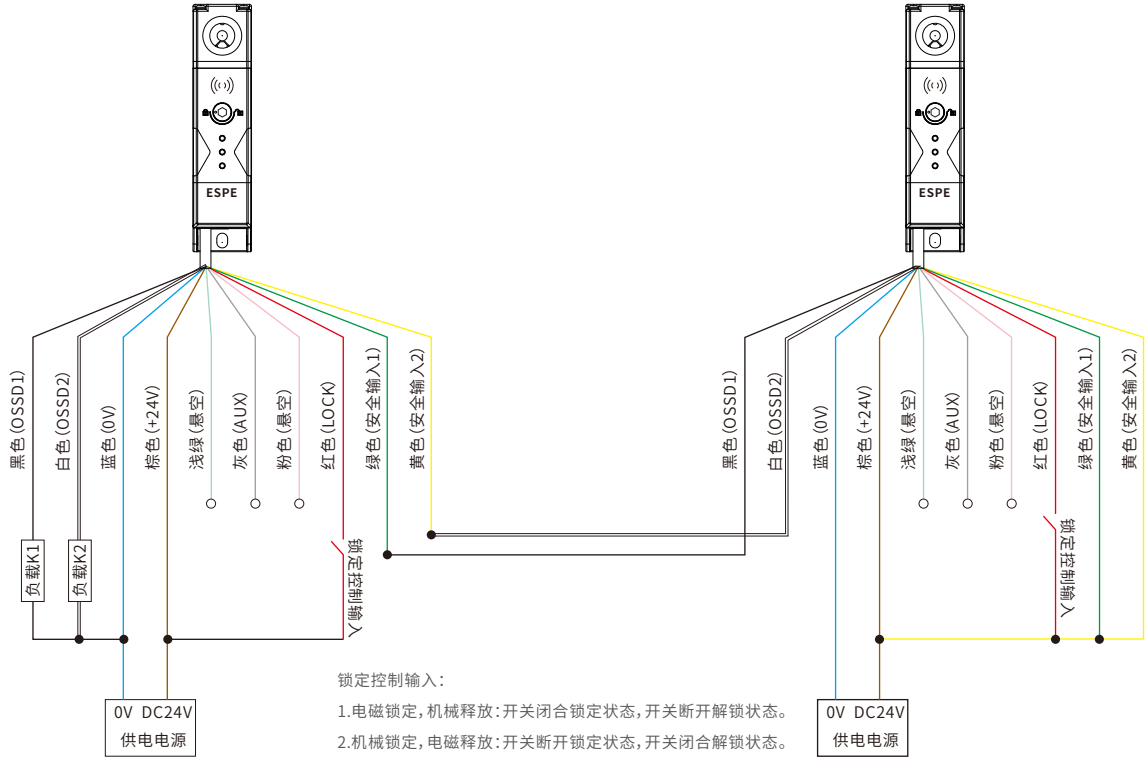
ESPE

黑色(OSSD1)
白色(OSSD2)
蓝色(0V)
棕色(+24V)
浅绿(悬空)
灰色(AUX)
粉色(悬空)
红色(LOCK)
绿色(安全输入1)
黄色(安全输入2)

负载K1
负载K2
锁定控制输入

0V DC24V
供电电源

ESPE

黑色(OSSD1)
白色(OSSD2)
蓝色(0V)
棕色(+24V)
浅绿(悬空)
灰色(AUX)
粉色(悬空)
红色(LOCK)
绿色(安全输入1)
黄色(安全输入2)

锁定控制输入

0V DC24V
供电电源

锁定控制输入:
1.电磁锁定,机械释放:开关闭合锁定状态,开关断开解锁状态。
2.机械锁定,电磁释放:开关断开锁定状态,开关闭合解锁状态。